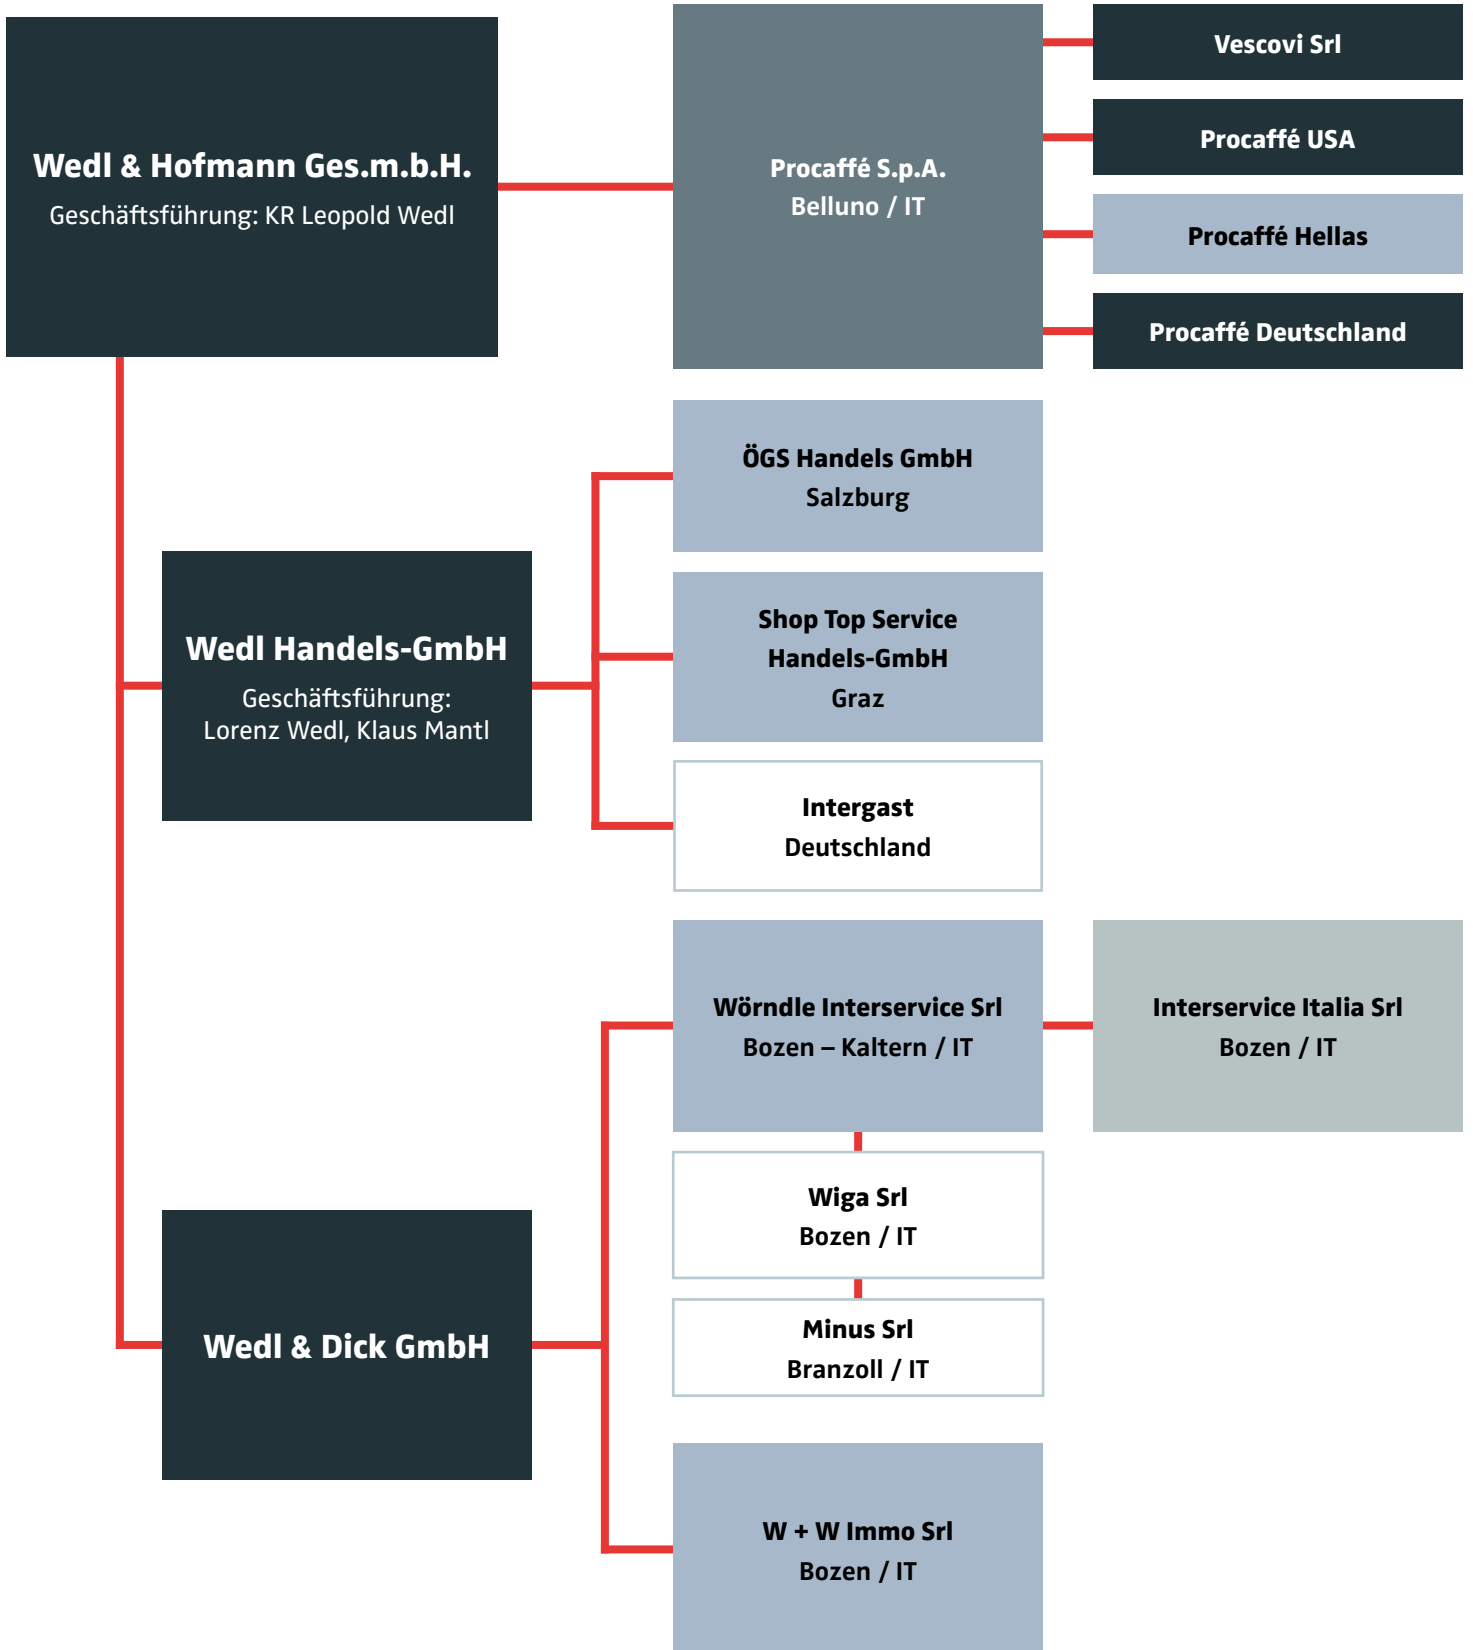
Wedl & Hofmann Ges.m.b.H.
Geschäftsführung: KR Leopold Wedl

Procaffé S.p.A.
Belluno / IT

Vescovi Srl

Procaffé USA

Procaffé Hellas

Procaffé Deutschland

ÖGS Handels GmbH
Salzburg

Wedl Handels-GmbH
Geschäftsführung:
Lorenz Wedl, Klaus Mantl

Shop Top Service
Handels-GmbH
Graz

Intergast
Deutschland

Wörndle Interservice Srl
Bozen – Kaltern / IT

Interservice Italia Srl
Bozen / IT

Wiga Srl
Bozen / IT

Minus Srl
Branzoll / IT

Wedl & Dick GmbH

W + W Immo Srl
Bozen / IT